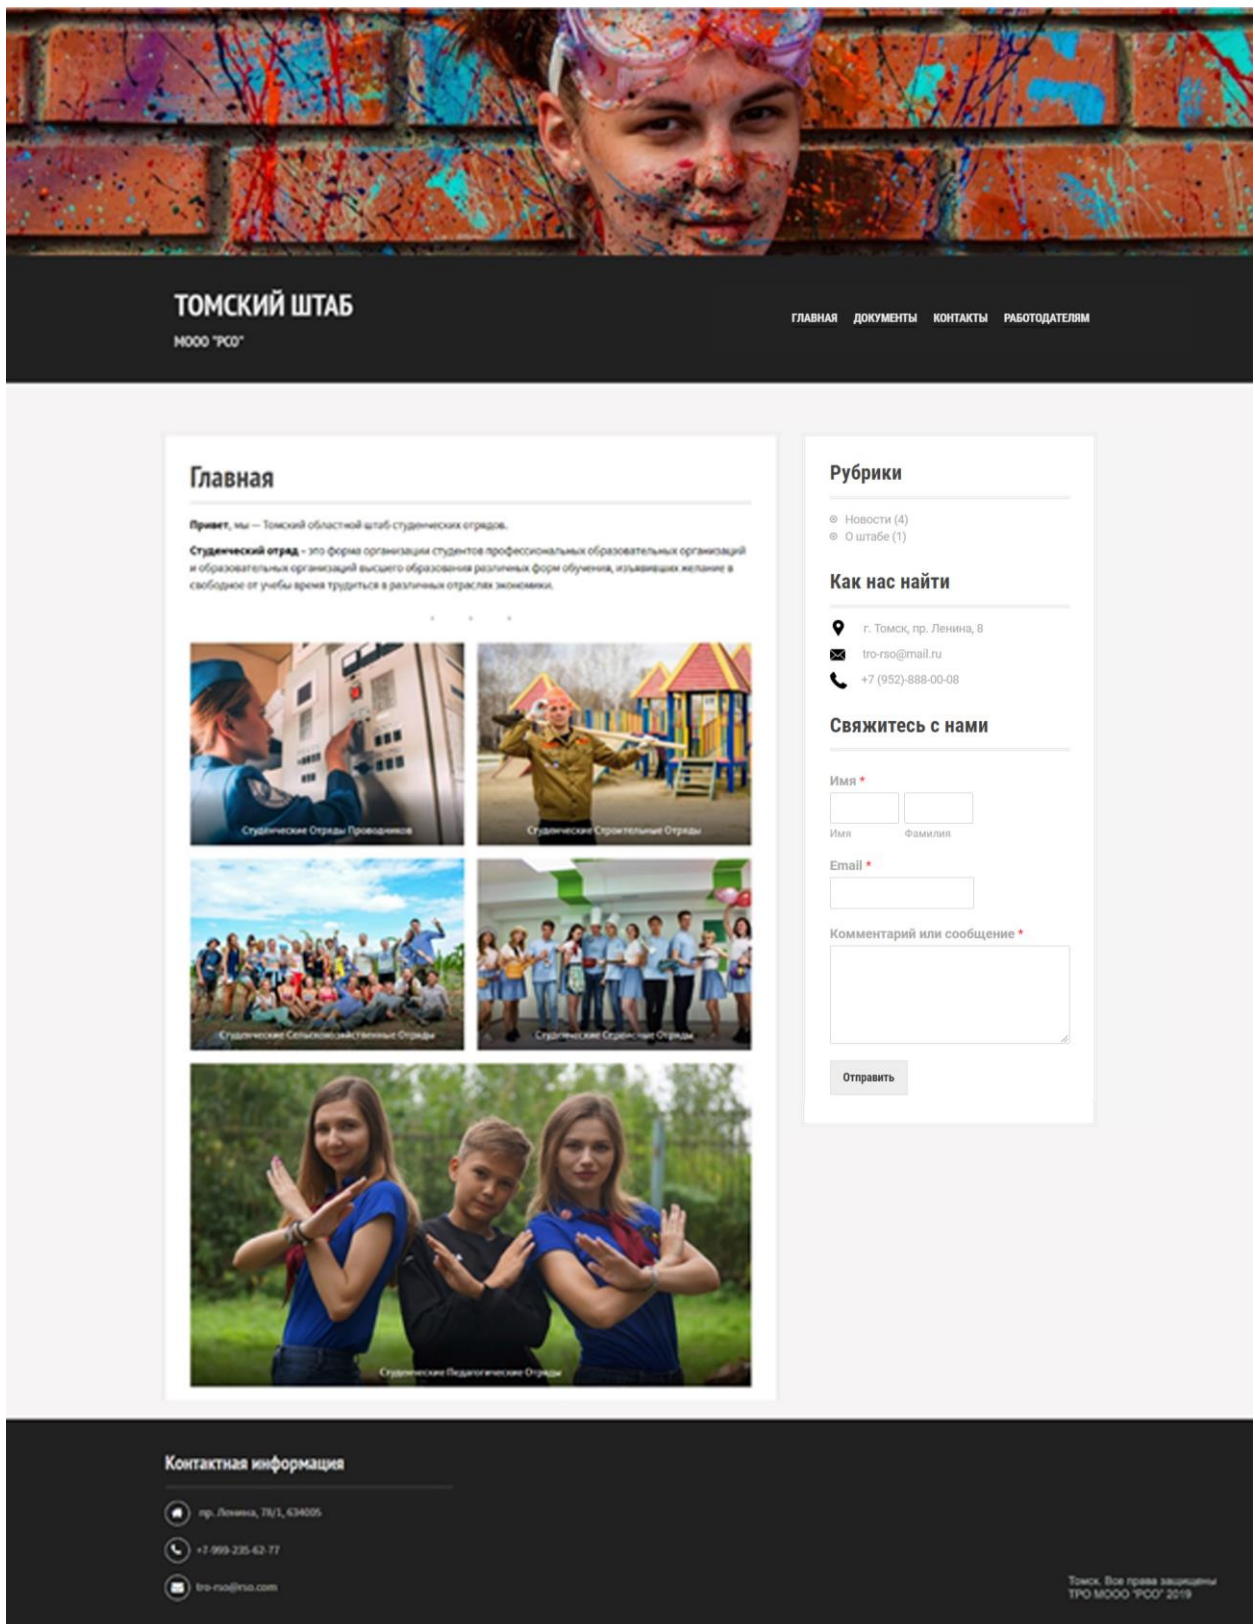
ТОМСКИЙ ШТАБ
МООО "РСО"

ГЛАВНАЯ ДОКУМЕНТЫ КОНТАКТЫ РАБОТОДАТЕЛЯМ

Главная

Привет, мы — Томский областной штаб студенческих отрядов.

Студенческий отряд – это форма организации студентов профессиональных образовательных организаций и образовательных организаций высшего образования различных форм обучения, изъявивших желание в свободное от учебы время трудиться в различных отраслях экономики.

Студенческие Отряды Проводников

Студенческие Строительные Отряды

Студенческие Сельскохозяйственные Отряды

Студенческие Сервисные Отряды

Студенческие Педагогические Отряды

Рубрики

Новости (4)
О штабе (1)

Как нас найти

г. Томск, пр. Ленина, 8
tro-rso@mail.ru
+7 (952)-888-00-08

Свяжитесь с нами

Имя *
Имя
Фамилия
Email *
Комментарий или сообщение *
Отправить

Контактная информация

пр. Ленина, 78/1, 634005
+7-999-235-62-77
tro-rso@rso.com

Томск. Все права защищены
ТРО МООО "РСО" 2019